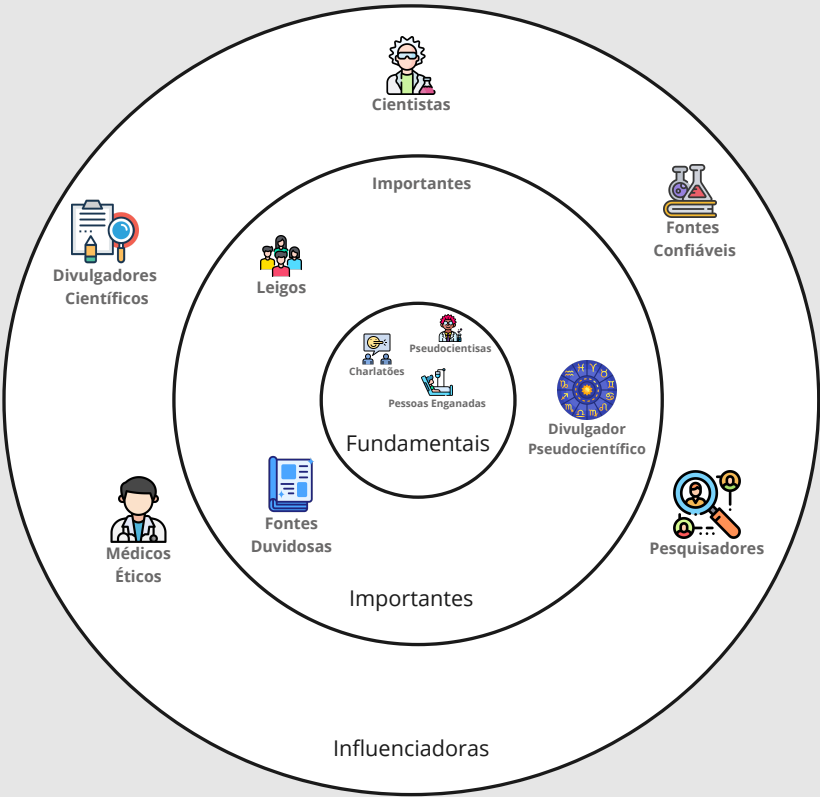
Cientistas

Importantes

Fontes Confiáveis

Divulgadores Científicos

Leigos

Charlatões

Pseudocientisas

Pessoas Enganadas

Fundamentais

Divulgador Pseudocientífico

Fontes Duvidosas

Médicos Éticos

Pesquisadores

Importantes

Influenciadoras